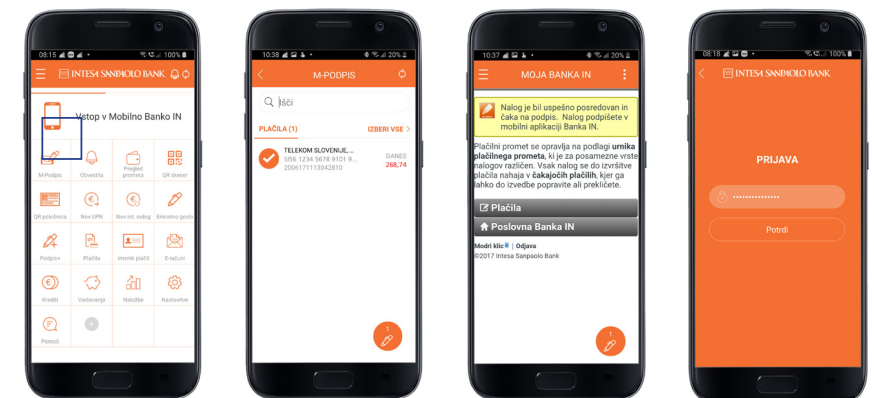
08:15 100%

INTESA SANPAOLO BANK

Vstop v Mobilno Banko IN

M-Podpis
Obvestila
Pregled prometa
QR skener
QR položnica
Nov UPN
Nov int. nalog
Enkratno geslo
Podpis+
Plačila
Imenik plačil
E-računi
Krediti
Varčevanja
Naložbe
Nastavitve
Pomoč

10:38 20%

M-PODPIS

Išči

PLAČILA (1)
IZBERI VSE

TELEKOM SLOVENIJE, ...
5156 1234 5678 9101 9...
2006171113042810
DANES
268,74

1

10:37 20%

MOJA BANKA IN

Nalog je bil uspešno posredovan in čaka na podpis. Nalog podpišete v mobilni aplikaciji Banka IN.

Plačilni promet se opravlja na podlagi **urnika plačilnega prometa**, ki je za posamezne vrste nalogov različen. Vsak nalog se do izvršitve plačila nahaja v **čakajočih plačilih**, kjer ga lahko do izvedbe popravite ali prekličete.

Plačila

Poslovna Banka IN

Modri klic | Odjava
©2017 Intesa Sanpaolo Bank

1

08:18 100%

INTESA SANPAOLO BANK

PRIJAVA

•••••••••••••••

Potrdi